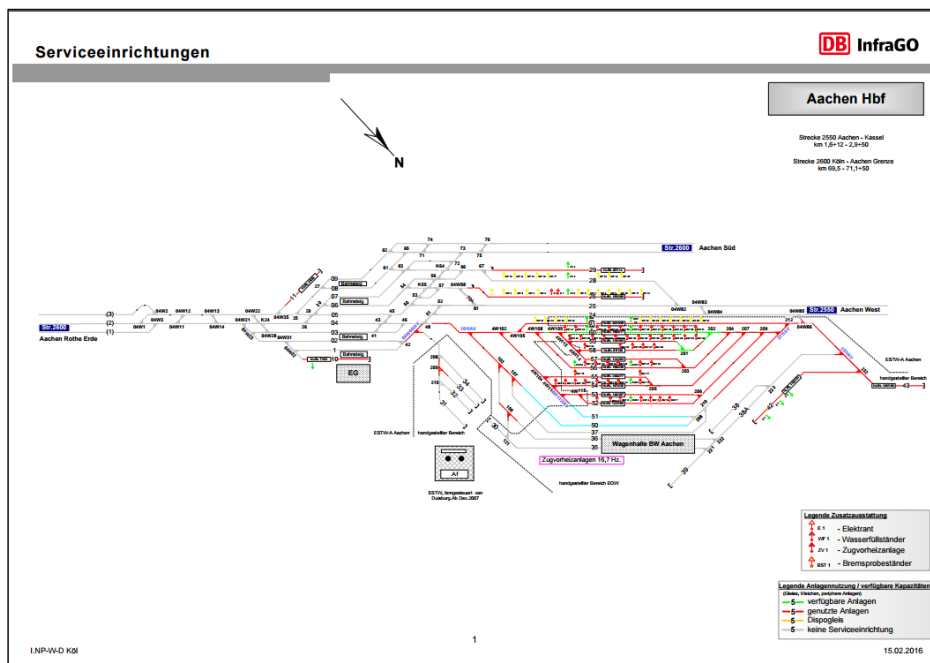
Serviceeinrichtungen

DB InfraGO

Aachen Hbf

Strecke 2550 Aachen - Kassel
km 1,6+12 - 2,9+50

Strecke 2600 Köln - Aachen Grenze
km 69,5 - 71,1+50

N

Str.2600 Aachen Süd

Str.2550 Aachen West

Str.2600
Aachen Rothe Erde

Bahnsteig

EG

Wagenhalle BW Aachen

Zugvorheizanlagen 16,7 Hz.

ESTW-A Aachen

handgestellter Bereich

ESTW-A Aachen

handgestellter Bereich EOW

ESTW, ferngesteuert vom Duisburg,Ab Dez.2007

AT

Legende Zusatzausstattung
E 1 - Elektrant
WF 1 - Wasserfüllständer
ZV 1 - Zugvorheizanlage
BST 1 - Bremsprobeständer

Legende Anlagennutzung / verfügbare Kapazitäten
(Gleise, Weichen, periphere Anlagen)
5 verfügbare Anlagen
5 genutzte Anlagen
5 Dispogleis
5 keine Serviceeinrichtung

I.NP-W-D Köl

1

15.02.2016